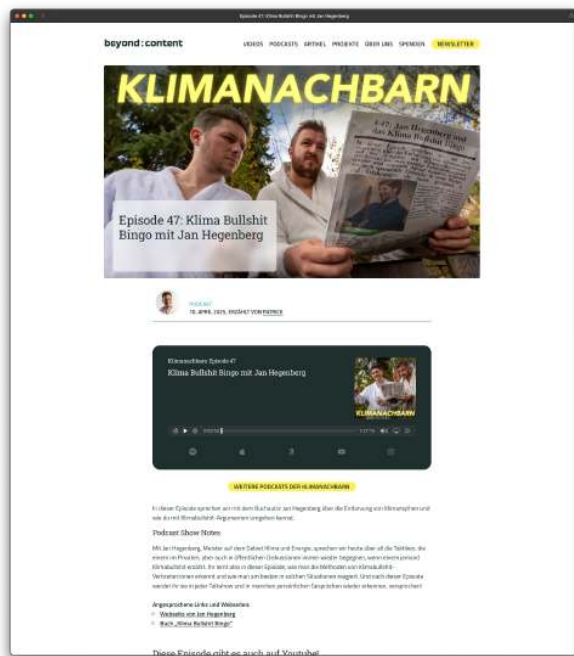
Episode 47: Klima Bullshit Bingo mit Jan Hegenberg

beyond:content

VIDEOS PODCASTS ARTIKEL PROJEKTE ÜBER UNS SPENDEN NEWSLETTER

KLIMANACHBARN

Episode 47: Klima Bullshit Bingo mit Jan Hegenberg

47: Jan Hegenberg und das Klima Bullshit Bingo

PODCAST
10. APRIL 2025, ERZÄHLT VON PATRICK

Klimanachbarn Episode 47
Klima Bullshit Bingo mit Jan Hegenberg

KLIMANACHBARN

WEITERE PODCASTS DER KLIMANACHBARN

In dieser Episode sprechen wir mit dem Buchautor Jan Hegenberg über die Entlarvung von Klimamythen und wie du mit Klimabullshit-Argumenten umgehen kannst.

Podcast Show Notes

Mit Jan Hegenberg, Meister auf dem Gebiet Klima und Energie, sprechen wir heute über all die Taktiken, die einem im Privaten, aber auch in öffentlichen Diskussionen immer wieder begegnen, wenn einem jemand Klimabullshit erzählt. Ihr lernt also in dieser Episode, wie man die Methoden von Klimabullshit-Verbreiter:innen erkennt und wie man am besten in solchen Situationen reagiert. Und nach dieser Episode werdet ihr so in jeder Talkshow und in manchen persönlichen Gesprächen wieder erkennen, versprochen!

Angesprochene Links und Webseiten:
• Webseite von Jan Hegenberg
• Buch „Klima Bullshit Bingo"

Diese Episode gibt es auch auf Youtube!